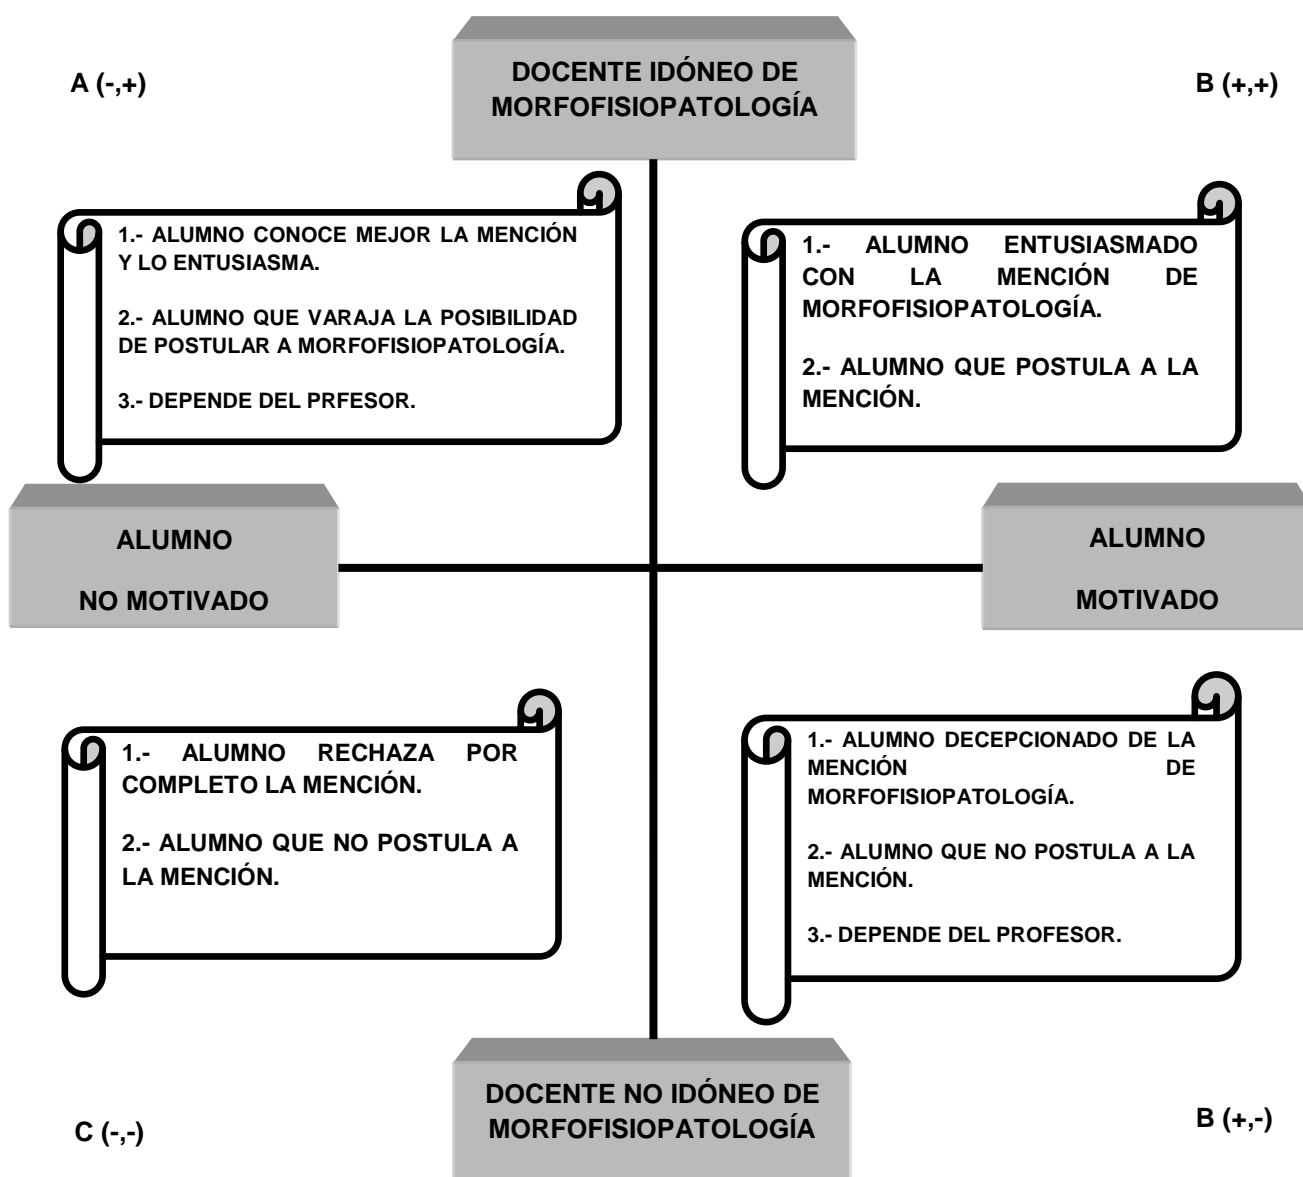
A (-,+)

DOCENTE IDÓNEO DE MORFOFISIOPATOLOGÍA

B (+,+)

1.- ALUMNO CONOCE MEJOR LA MENCIÓN Y LO ENTUSIASMA.

2.- ALUMNO QUE VARAJA LA POSIBILIDAD DE POSTULAR A MORFOFISIOPATOLOGÍA.

3.- DEPENDE DEL PRFESOR.

1.- ALUMNO ENTUSIASMADO CON LA MENCIÓN DE MORFOFISIOPATOLOGÍA.

2.- ALUMNO QUE POSTULA A LA MENCIÓN.

ALUMNO

NO MOTIVADO

ALUMNO

MOTIVADO

1.- ALUMNO RECHAZA POR COMPLETO LA MENCIÓN.

2.- ALUMNO QUE NO POSTULA A LA MENCIÓN.

1.- ALUMNO DECEPCIONADO DE LA MENCIÓN DE MORFOFISIOPATOLOGÍA.

2.- ALUMNO QUE NO POSTULA A LA MENCIÓN.

3.- DEPENDE DEL PROFESOR.

C (-,-)

DOCENTE NO IDÓNEO DE MORFOFISIOPATOLOGÍA

B (+,-)